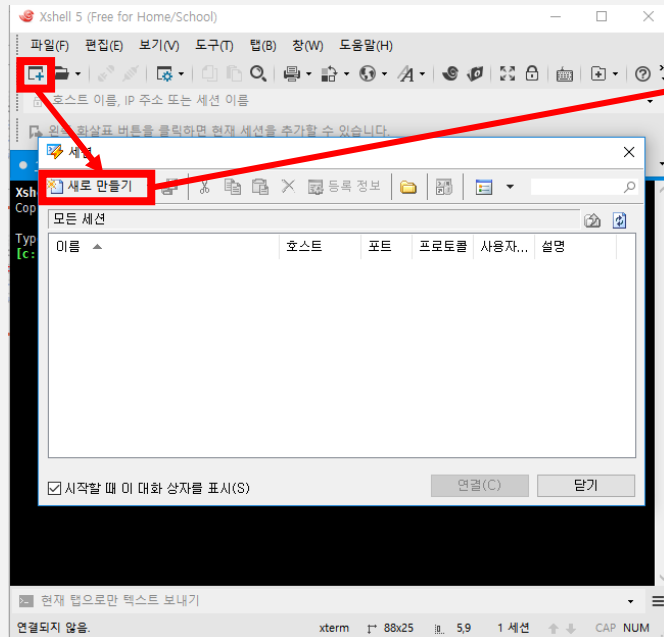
Xshell 5 (Free for Home/School)

파일(F) 편집(E) 보기(V) 도구(T) 탭(B) 창(W) 도움말(H)

호스트 이름, IP 주소 또는 세션 이름

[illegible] 화살표 버튼을 클릭하면 현재 세션을 추가할 수 있습니다.

세션

새로 만들기

등록 정보

모든 세션

| 이름 | 호스트 | 포트 | 프로토콜 | 사용자... | 설명 |
|---|---|---|---|---|---|

시작할 때 이 대화 상자를 표시(S)

연결(C)

닫기

Xshe
Cop
Typ
[c:

현재 탭으로만 텍스트 보내기

연결되지 않음. xterm 88x25 5,9 1 세션 CAP NUM